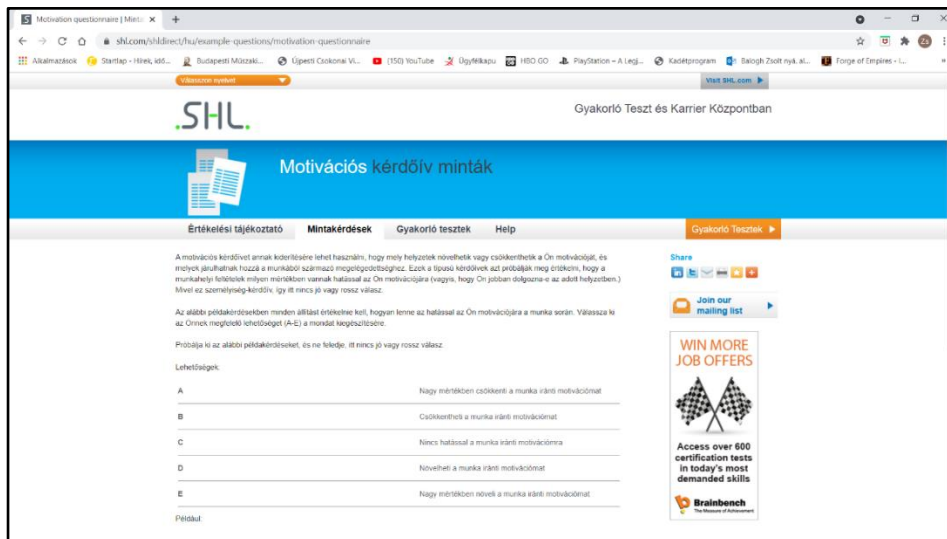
Motivation questionnaire | Minta ×

shl.com/shldirect/hu/example-questions/motivation-questionnaire

Alkalmazások Startlap - Hírek, idő... Budapesti Műszaki... Újpesti Csokonai Vi... (150) YouTube Ügyfélkapu HBO GO PlayStation – A Legj... Kadétprogram Balogh Zsolt nyá. al... Forge of Empires - I...

Válasszon nyelvet

Visit SHL.com ▶

SHL.

Gyakorló Teszt és Karrier Központban

Motivációs kérdőív minták

Értékelési tájékoztató Mintakérdések Gyakorló tesztek Help

Gyakorló Tesztek ▶

A motivációs kérdőívet annak kiderítésére lehet használni, hogy mely helyzetek növelhetik vagy csökkenthetik a Ön motivációját, és melyek járulhatnak hozzá a munkából származó megelégedettséghez. Ezek a típusú kérdőívek azt próbálják meg értékelni, hogy a munkahelyi feltételek milyen mértékben vannak hatással az Ön motivációjára (vagyis, hogy Ön jobban dolgozna-e az adott helyzetben.) Mivel ez személyiség-kérdőív, így itt nincs jó vagy rossz válasz.

Az alábbi példakérdésekben minden állítást értékelnie kell, hogyan lenne az hatással az Ön motivációjára a munka során. Válassza ki az Önnek megfelelő lehetőséget (A-E) a mondat kiegészítésére.

Próbálja ki az alábbi példakérdéseket, és ne feledje, itt nincs jó vagy rossz válasz.

Lehetőségek

| | |
|---|---|
| A | Nagy mértékben csökkenti a munka iránti motivációmat |
| B | Csökkentheti a munka iránti motivációmat |
| C | Nincs hatással a munka iránti motivációmra |
| D | Növelheti a munka iránti motivációmat |
| E | Nagy mértékben növeli a munka iránti motivációmat |

Például:

Share

Join our mailing list

WIN MORE JOB OFFERS

Access over 600 certification tests in today's most demanded skills

Brainbench
The Measure of Achievement